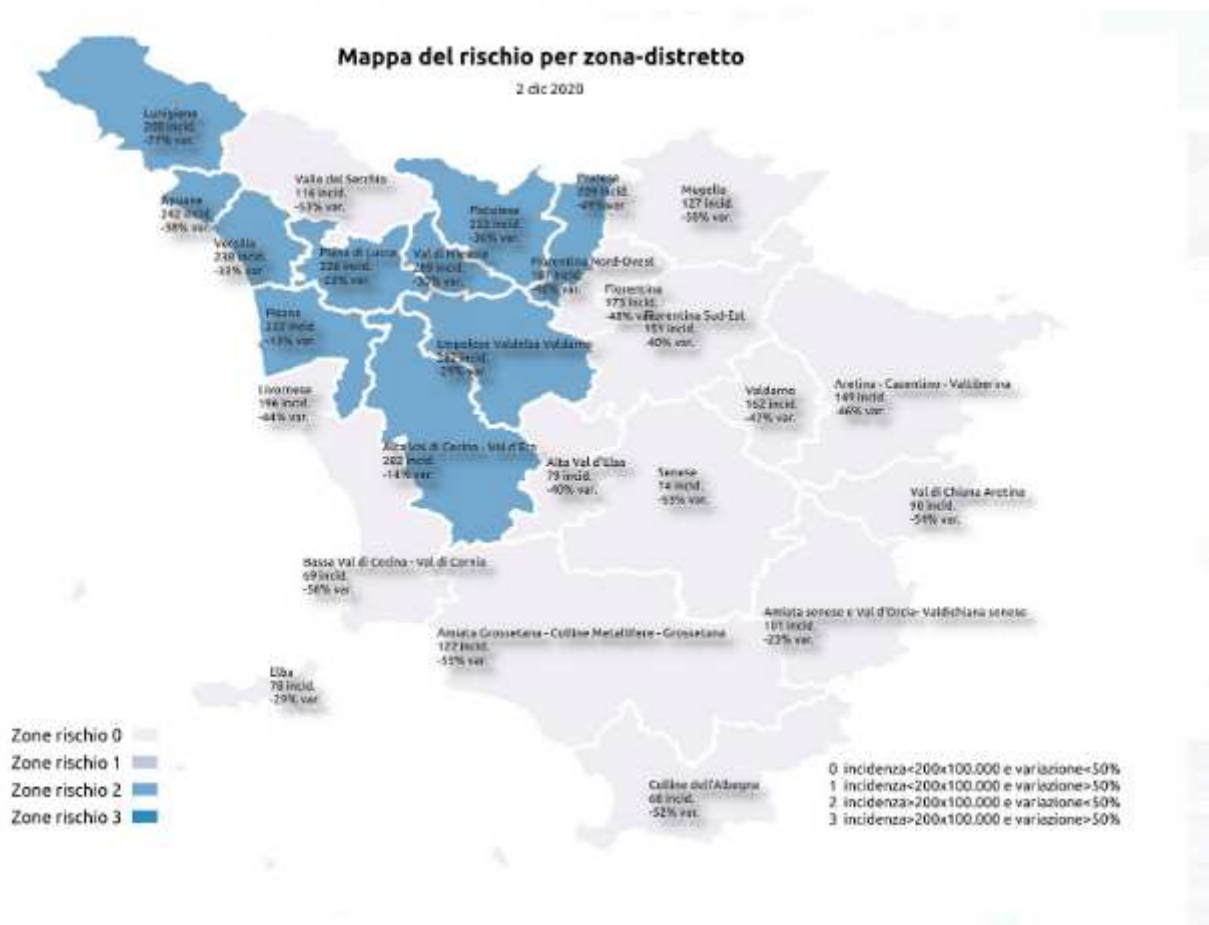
Mappa del rischio per zona-distretto

2 dic 2020

Lunigiana
208 incid.
-71% var.

Apuane
242 incid.
-38% var.

Valle del Serchio
116 incid.
-53% var.

Pistoiese
233 incid.
-36% var.

Pratese
209 incid.
-49% var.

Mugello
127 incid.
-58% var.

Versilia
238 incid.
-33% var.

Piana di Lucca
226 incid.
-23% var.

Val di Nievole
269 incid.
-30% var.

Fiorentina Nord-Ovest
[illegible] incid.
-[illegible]% var.

Fiorentina
173 incid.
-48% var.

Fiorentina Sud-Est
151 incid.
40% var.

Pisana
232 incid.
-13% var.

Empolese Valdelsa Valdarno
242 incid.
-29% var.

Livornese
196 incid.
-44% var.

Valdarno
152 incid.
-47% var.

Aretina - Casentino - Valtiberina
149 incid.
-46% var.

Alta Val di Cecina - Val d'Era
282 incid.
-14% var.

Alta Val d'Elsa
79 incid.
-40% var.

Senese
14 incid.
-53% var.

Val di Chiana Aretina
90 incid.
-51% var.

Bassa Val di Cecina - Val di Cornia
69 incid.
-56% var.

Amiata senese e Val d'Orcia- Valdichiana senese
101 incid.
-23% var.

Amiata Grossetana - Colline Metallifere - Grossetana
122 incid.
-55% var.

Elba
78 incid.
-29% var.

Colline dell'Albegna
68 incid.
-52% var.

Zone rischio 0
Zone rischio 1
Zone rischio 2
Zone rischio 3

0 incidenza<200x100.000 e variazione<50%
1 incidenza<200x100.000 e variazione>50%
2 incidenza>200x100.000 e variazione<50%
3 incidenza>200x100.000 e variazione>50%